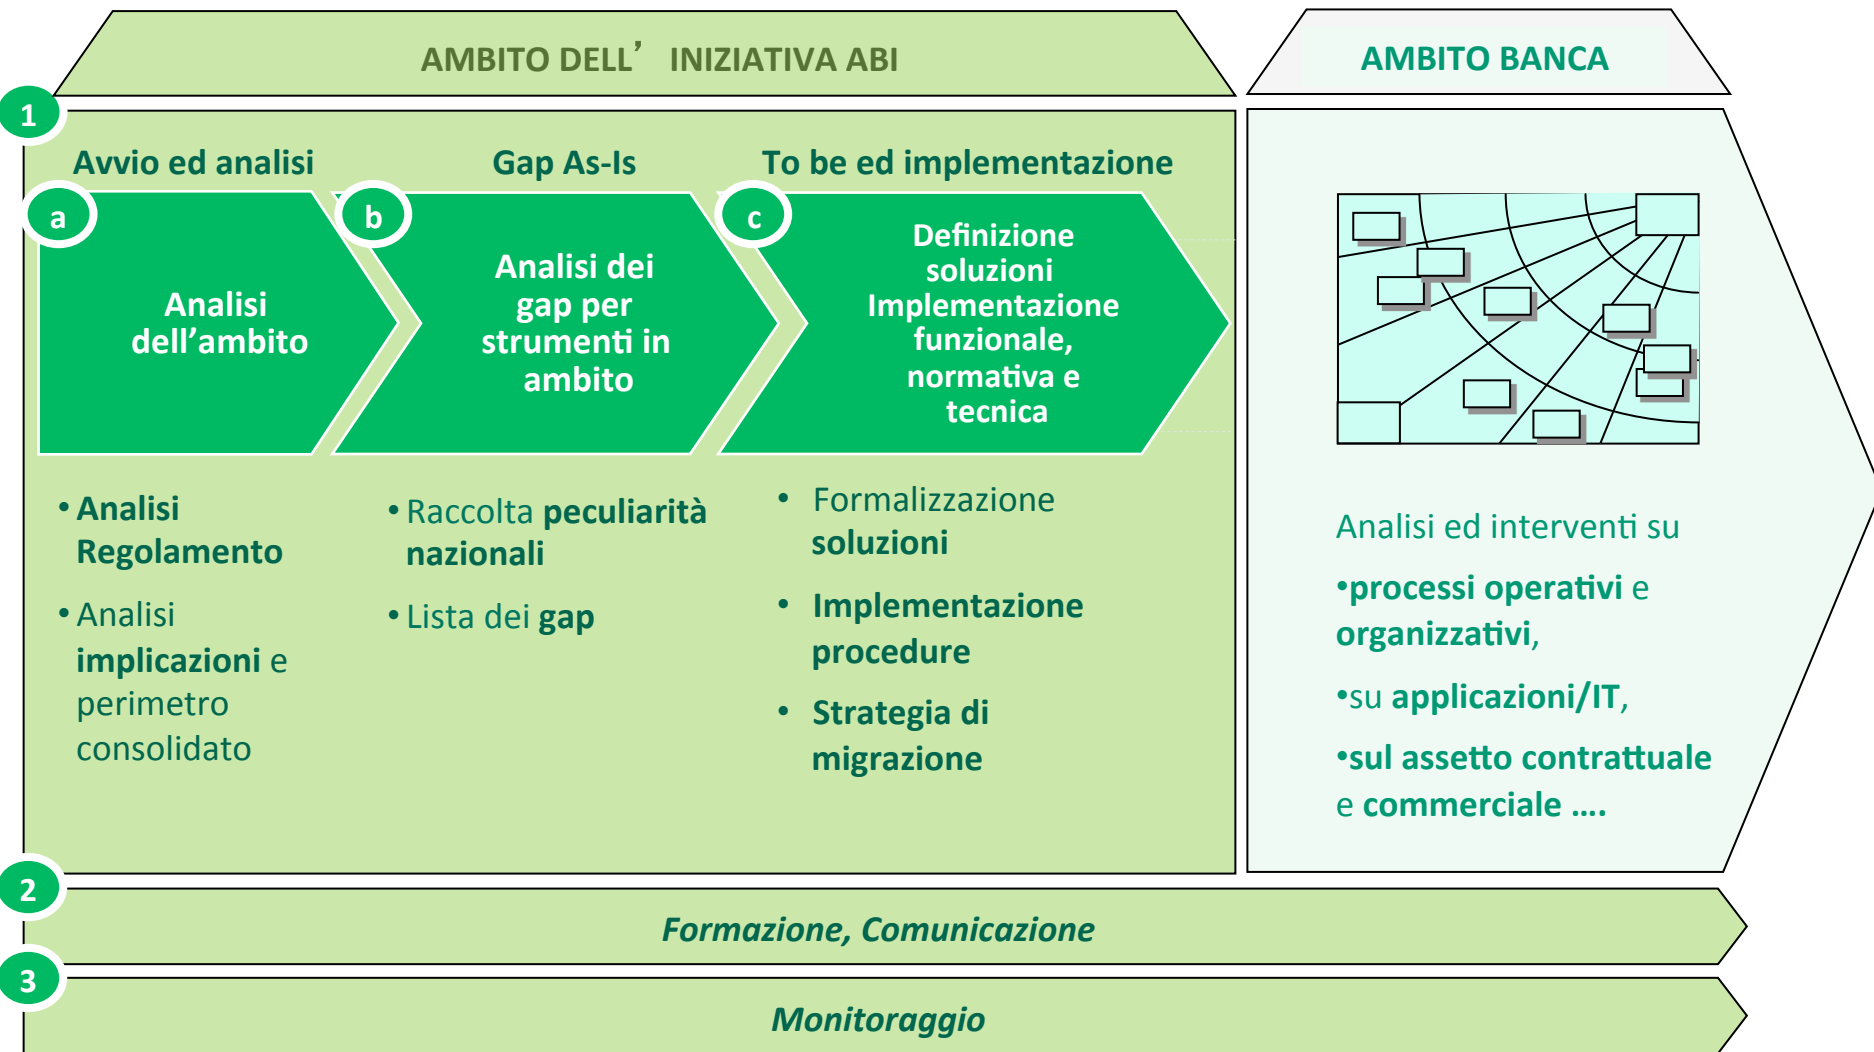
AMBITO DELL' INIZIATIVA ABI

AMBITO BANCA

1

Avvio ed analisi

Gap As-Is

To be ed implementazione

a

Analisi dell'ambito

b

Analisi dei gap per strumenti in ambito

c

Definizione soluzioni Implementazione funzionale, normativa e tecnica

• Analisi Regolamento

• Analisi implicazioni e perimetro consolidato

• Raccolta peculiarità nazionali

• Lista dei gap

• Formalizzazione soluzioni

• Implementazione procedure

• Strategia di migrazione

Analisi ed interventi su

•processi operativi e organizzativi,

•su applicazioni/IT,

•sul assetto contrattuale e commerciale ….

2

Formazione, Comunicazione

3

Monitoraggio